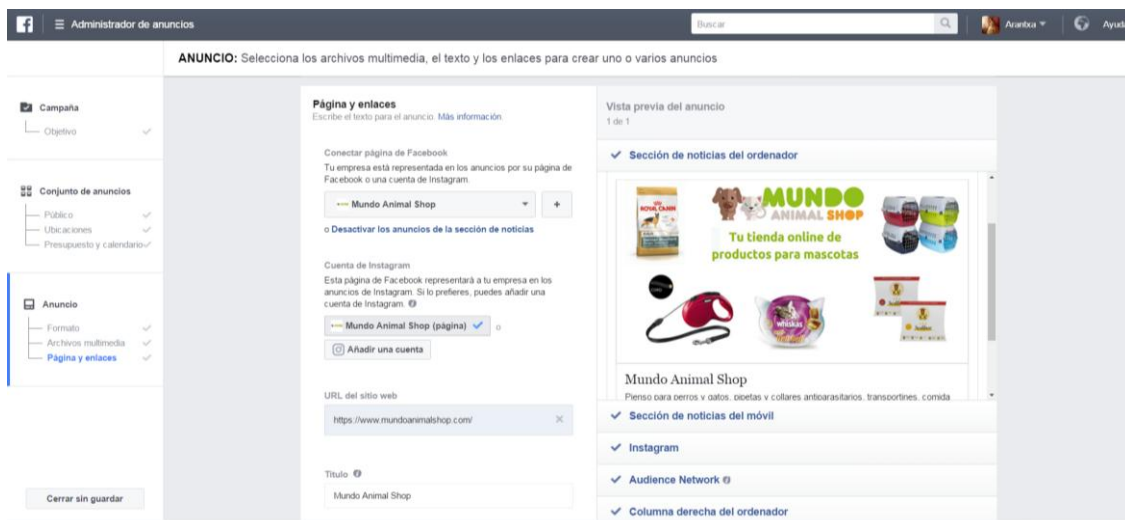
Administrador de anuncios

Buscar

Arantxa

Ayud

ANUNCIO: Selecciona los archivos multimedia, el texto y los enlaces para crear uno o varios anuncios

Campaña
Objetivo

Conjunto de anuncios
Público
Ubicaciones
Presupuesto y calendario

Anuncio
Formato
Archivos multimedia
Página y enlaces

Cerrar sin guardar

Página y enlaces
Escribe el texto para el anuncio. Más información.

Conectar página de Facebook
Tu empresa está representada en los anuncios por su página de Facebook o una cuenta de Instagram.

Mundo Animal Shop

+

o Desactivar los anuncios de la sección de noticias

Cuenta de Instagram
Esta página de Facebook representará a tu empresa en los anuncios de Instagram. Si lo prefieres, puedes añadir una cuenta de Instagram.

Mundo Animal Shop (página) o

Añadir una cuenta

URL del sitio web
https://www.mundoanimalshop.com/

Título
Mundo Animal Shop

Vista previa del anuncio
1 de 1

Sección de noticias del ordenador

ROYAL CANIN

MUNDO ANIMAL SHOP
Tu tienda online de productos para mascotas

Whiskas

Mundo Animal Shop
Pienso para perros y gatos, pipetas y collares antiparasitarios, transportines, comida

Sección de noticias del móvil

Instagram

Audience Network

Columna derecha del ordenador